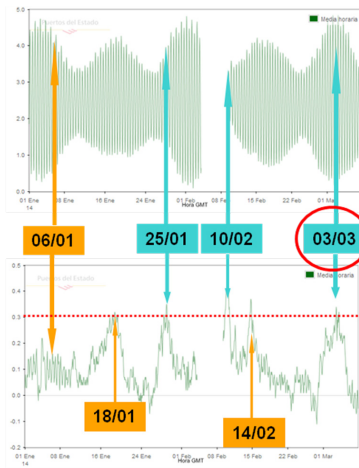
Puertos del Estado
Media horaria
4
3
2
1
0
01 Ene 14
08 Ene
16 Ene
24 Ene
01 Feb
08 Feb
15 Feb
22 Feb
01 Mar
Hora GMT

06/01
25/01
10/02
03/03

Puertos del Estado
Media horaria
0.5
0.4
0.3
0.2
0.1
0
-0.1
-0.2
01 Ene 14
08 Ene
16 Ene
24 Ene
01 Feb
08 Feb
15 Feb
22 Feb
01 Mar
Hora GMT

18/01
14/02